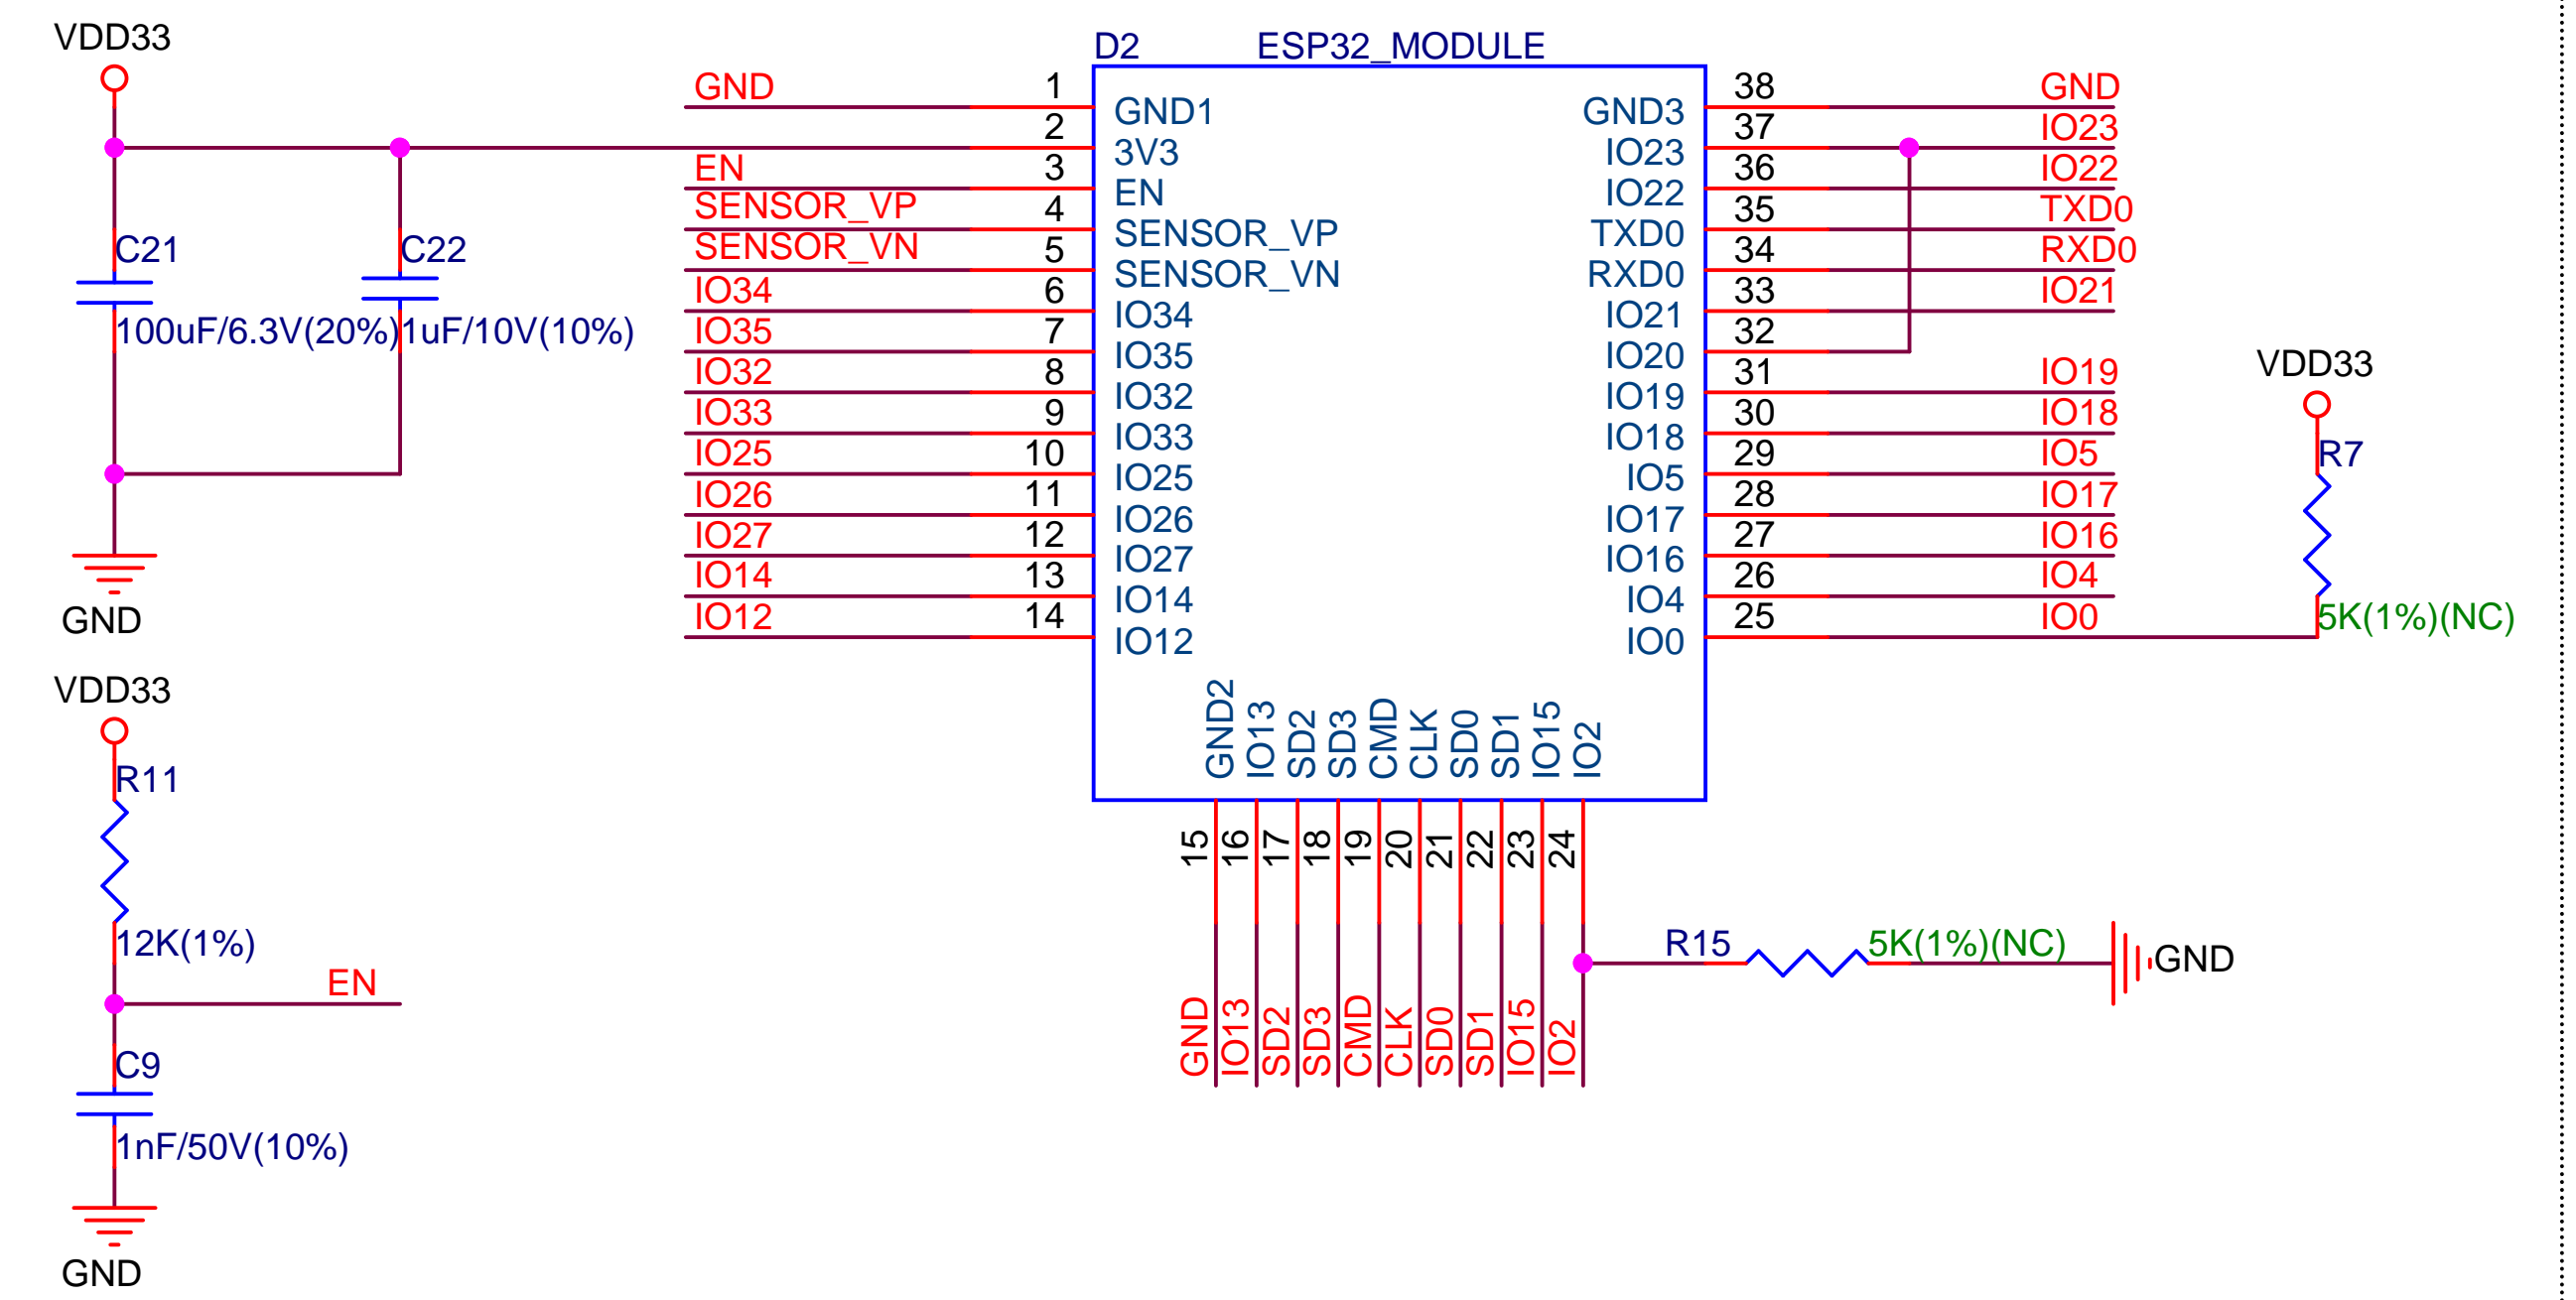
VDD33

C21

100uF/6.3V(20%)

C22

1uF/10V(10%)

GND

D2 ESP32_MODULE

GND 1 GND1
2 3V3
EN 3 EN
SENSOR_VP 4 SENSOR_VP
SENSOR_VN 5 SENSOR_VN
IO34 6 IO34
IO35 7 IO35
IO32 8 IO32
IO33 9 IO33
IO25 10 IO25
IO26 11 IO26
IO27 12 IO27
IO14 13 IO14
IO12 14 IO12

GND3 38 GND
IO23 37 IO23
IO22 36 IO22
TXD0 35 TXD0
RXD0 34 RXD0
IO21 33 IO21
IO20 32
IO19 31 IO19
IO18 30 IO18
IO5 29 IO5
IO17 28 IO17
IO16 27 IO16
IO4 26 IO4
IO0 25 IO0

VDD33

R7

5K(1%)(NC)

GND2 IO13 SD2 SD3 CMD CLK SD0 SD1 IO15 IO2

15 16 17 18 19 20 21 22 23 24

GND IO13 SD2 SD3 CMD CLK SD0 SD1 IO15 IO2

R15

5K(1%)(NC)

GND

VDD33

R11

12K(1%)

EN

C9

1nF/50V(10%)

GND